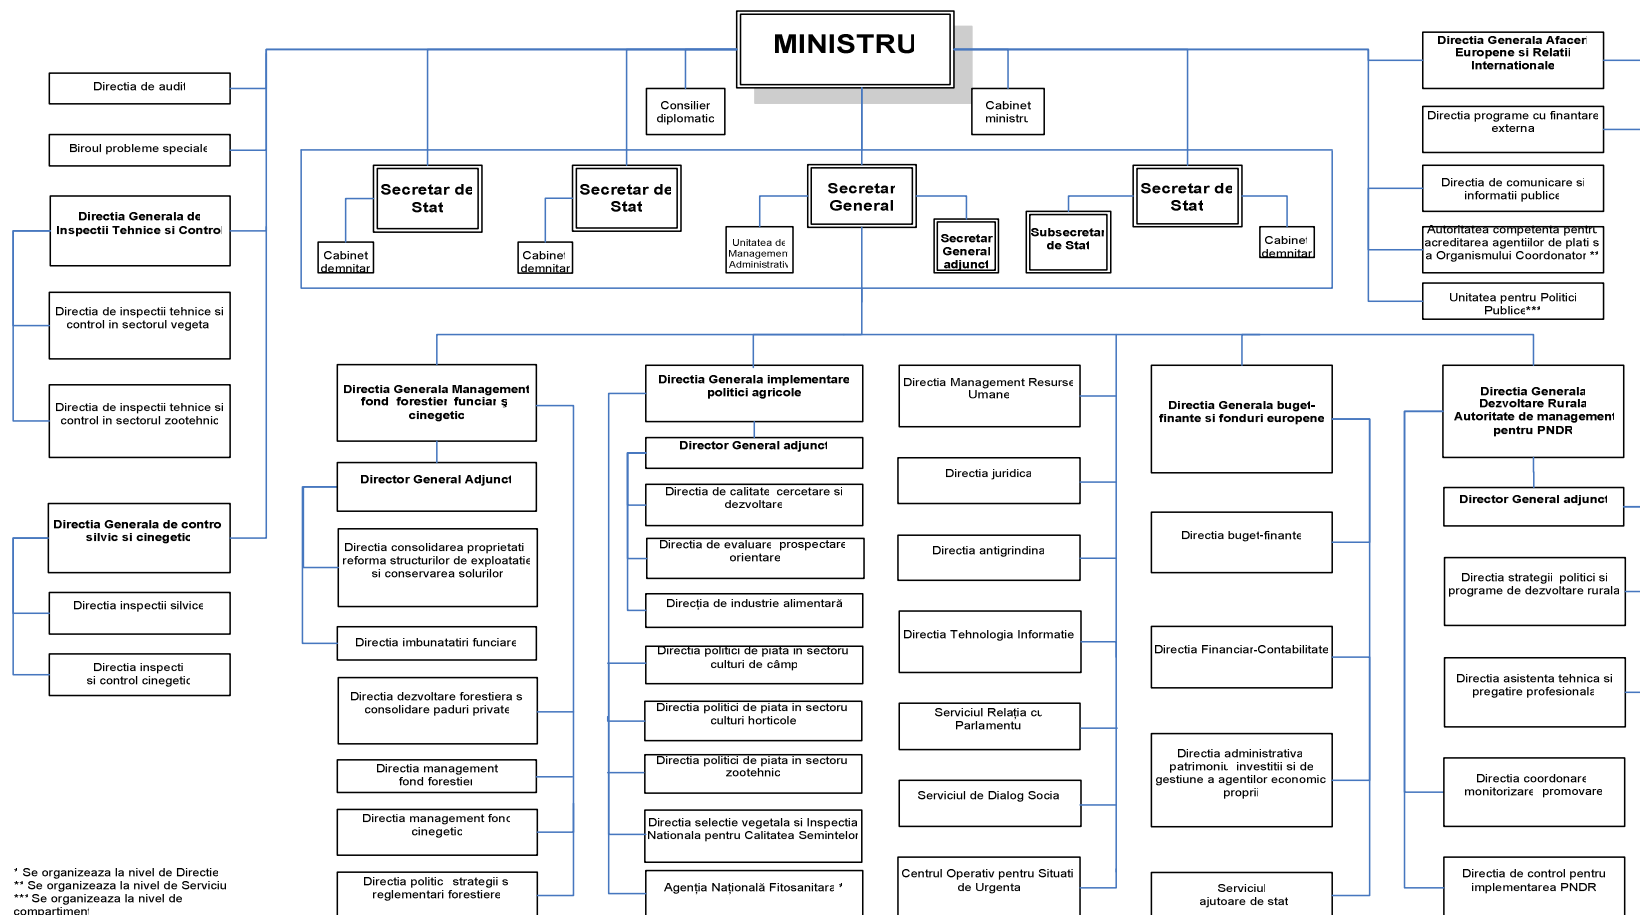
MINISTRU

Directia de audit

Biroul probleme speciale

Directia Generala de Inspectii Tehnice si Control

Directia de inspectii tehnice si control in sectorul vegetal

Directia de inspectii tehnice si control in sectorul zootehnic

Directia Generala de control silvic si cinegetic

Directia inspectii silvice

Directia inspectii si control cinegetic

Consilier diplomatic

Cabinet ministru

Secretar de Stat

Cabinet demnitar

Secretar de Stat

Cabinet demnitar

Secretar General

Unitatea de Management Administrativ

Secretar General adjunct

Subsecretar de Stat

Secretar de Stat

Cabinet demnitar

Directia Generala Afaceri Europene si Relatii Internationale

Directia programe cu finantare externa

Directia de comunicare si informatii publice

Autoritatea competenta pentru acreditarea agentilor de plati si a Organismului Coordonator **

Unitatea pentru Politici Publice***

Directia Generala Management fond forestier funciar si cinegetic

Director General Adjunct

Directia consolidarea proprietatii reforma structurilor de exploatatie si conservarea solurilor

Directia imbunatatiri funciare

Directia dezvoltare forestiera si consolidare paduri private

Directia management fond forestier

Directia management fond cinegetic

Directia politici strategii si reglementari forestiere

Directia Generala implementare politici agricole

Director General adjunct

Directia de calitate cercetare si dezvoltare

Directia de evaluare prospectare orientare

Direcţia de industrie alimentară

Directia politici de piata in sectorul culturi de câmp

Directia politici de piata in sectorul culturi horticole

Directia politici de piata in sectorul zootehnic

Directia selectie vegetala si Inspectia Nationala pentru Calitatea Semintelor

Agenţia Naţională Fitosanitara *

Directia Management Resurse Umane

Directia juridica

Directia antigrindina

Directia Tehnologia Informatiei

Serviciul Relaţia cu Parlamentul

Serviciul de Dialog Social

Centrul Operativ pentru Situatii de Urgenta

Directia Generala buget-finante si fonduri europene

Directia buget-finante

Directia Financiar-Contabilitate

Directia administrativa patrimoniu investitii si de gestiune a agentilor economici proprii

Serviciul ajutoare de stat

Directia Generala Dezvoltare Rurala Autoritate de management pentru PNDR

Director General adjunct

Directia strategii politici si programe de dezvoltare rurala

Directia asistenta tehnica si pregatire profesionala

Directia coordonare monitorizare promovare

Directia de control pentru implementarea PNDR

* Se organizeaza la nivel de Directie
** Se organizeaza la nivel de Serviciu
*** Se organizeaza la nivel de compartiment